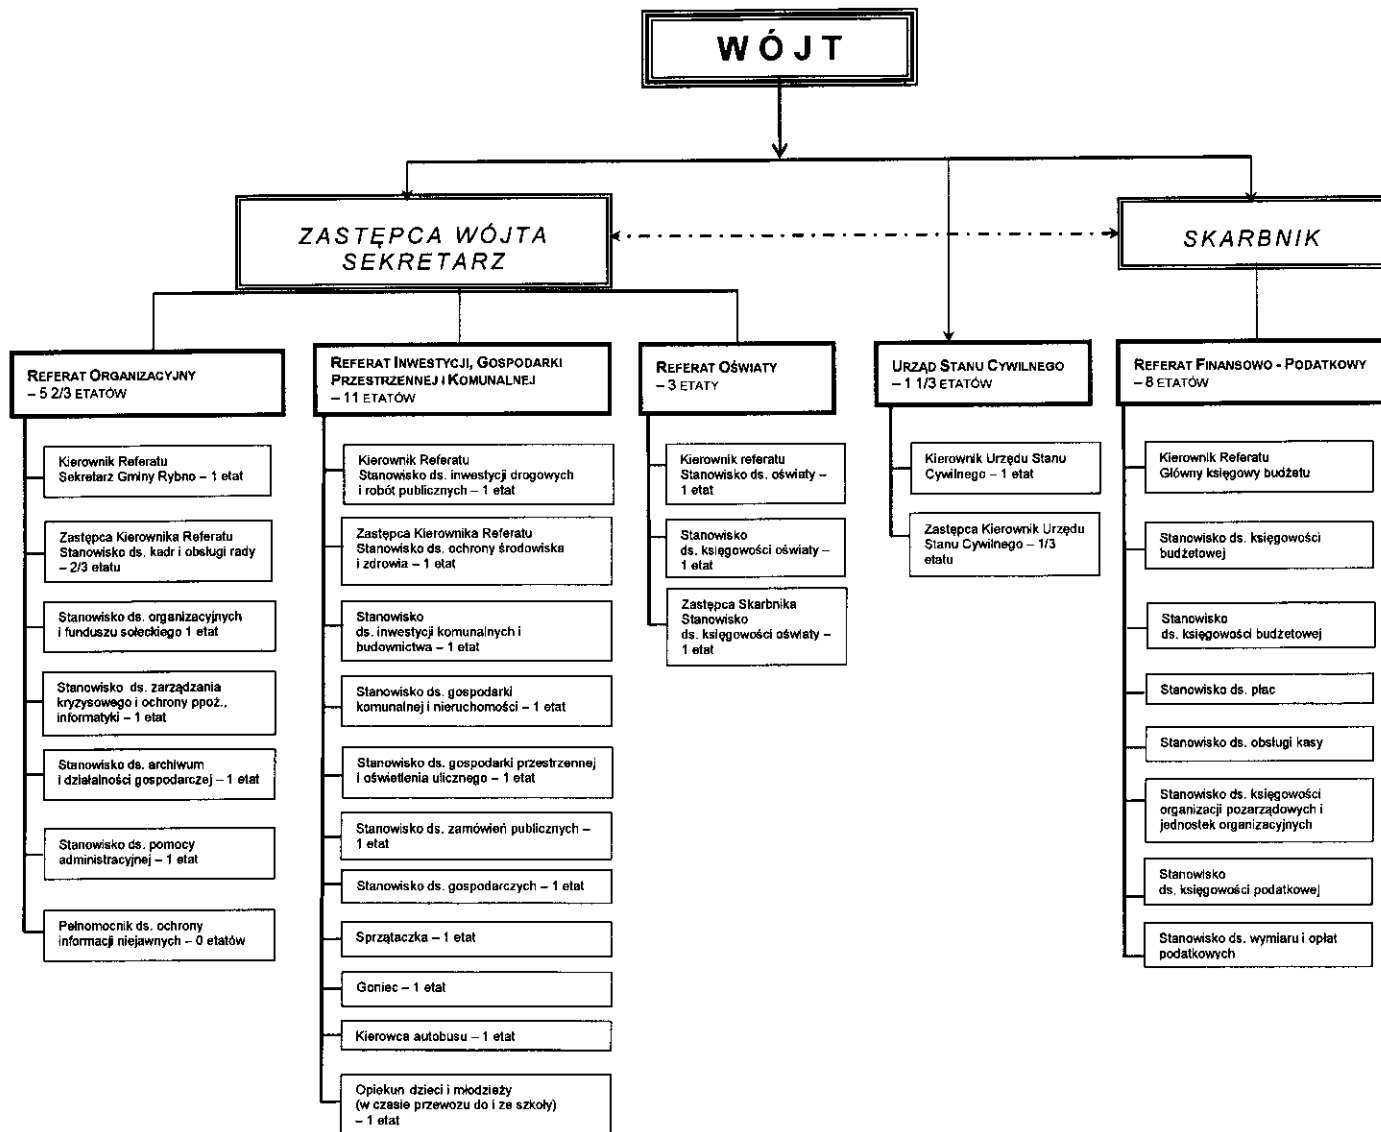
WÓJT

ZASTĘPCA WÓJTA SEKRETARZ

SKARBNIK

REFERAT ORGANIZACYJNY – 5 2/3 ETATÓW

Kierownik Referatu Sekretarz Gminy Rybno – 1 etat

Zastępca Kierownika Referatu Stanowisko ds. kadr i obsługi rady – 2/3 etatu

Stanowisko ds. organizacyjnych i funduszu sołeckiego 1 etat

Stanowisko ds. zarządzania kryzysowego i ochrony ppoż., informatyki – 1 etat

Stanowisko ds. archiwum i działalności gospodarczej – 1 etat

Stanowisko ds. pomocy administracyjnej – 1 etat

Pełnomocnik ds. ochrony informacji niejawnych – 0 etatów

REFERAT INWESTYCJI, GOSPODARKI PRZESTRZENNEJ I KOMUNALNEJ – 11 ETATÓW

Kierownik Referatu Stanowisko ds. inwestycji drogowych i robót publicznych – 1 etat

Zastępca Kierownika Referatu Stanowisko ds. ochrony środowiska i zdrowia – 1 etat

Stanowisko ds. inwestycji komunalnych i budownictwa – 1 etat

Stanowisko ds. gospodarki komunalnej i nieruchomości – 1 etat

Stanowisko ds. gospodarki przestrzennej i oświetlenia ulicznego – 1 etat

Stanowisko ds. zamówień publicznych – 1 etat

Stanowisko ds. gospodarczych – 1 etat

Sprzątaczka – 1 etat

Goniec – 1 etat

Kierowca autobusu – 1 etat

Opiekun dzieci i młodzieży (w czasie przewozu do i ze szkoły) – 1 etat

REFERAT OŚWIATY – 3 ETATY

Kierownik referatu Stanowisko ds. oświaty – 1 etat

Stanowisko ds. księgowości oświaty – 1 etat

Zastępca Skarbnika Stanowisko ds. księgowości oświaty – 1 etat

URZĄD STANU CYWILNEGO – 1 1/3 ETATÓW

Kierownik Urzędu Stanu Cywilnego – 1 etat

Zastępca Kierownik Urzędu Stanu Cywilnego – 1/3 etatu

REFERAT FINANSOWO - PODATKOWY – 8 ETATÓW

Kierownik Referatu Główny księgowy budżetu

Stanowisko ds. księgowości budżetowej

Stanowisko ds. księgowości budżetowej

Stanowisko ds. płac

Stanowisko ds. obsługi kasy

Stanowisko ds. księgowości organizacji pozarządowych i jednostek organizacyjnych

Stanowisko ds. księgowości podatkowej

Stanowisko ds. wymiaru i opłat podatkowych